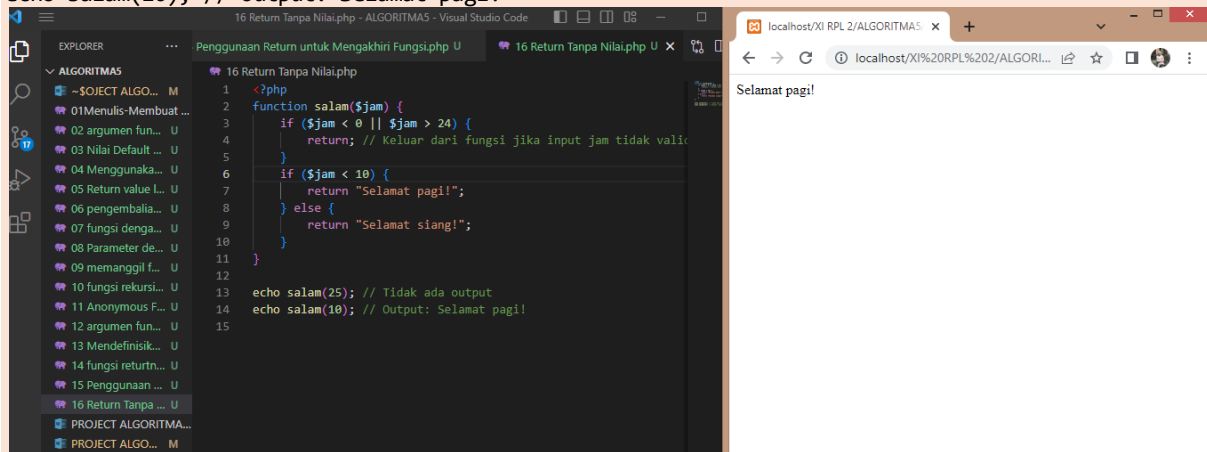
echo salam(10); // Output: Selamat pagi!

16 Return Tanpa Nilai.php - ALGORITMA5 - Visual Studio Code

EXPLORER ···
Penggunaan Return untuk Mengakhiri Fungsi.php U
16 Return Tanpa Nilai.php U ×

ALGORITMA5
~$OJECT ALGO... M
01Menulis-Membuat ...
02 argumen fun... U
03 Nilai Default ... U
04 Menggunaka... U
05 Return value l... U
06 pengembalia... U
07 fungsi denga... U
08 Parameter de... U
09 memanggil f... U
10 fungsi rekursi... U
11 Anonymous F... U
12 argumen fun... U
13 Mendefinisik... U
14 fungsi returtn... U
15 Penggunaan ... U
16 Return Tanpa ... U
PROJECT ALGORITMA...
PROJECT ALGO... M

16 Return Tanpa Nilai.php

1 <?php
2 function salam($jam) {
3 if ($jam < 0 || $jam > 24) {
4 return; // Keluar dari fungsi jika input jam tidak valid
5 }
6 if ($jam < 10) {
7 return "Selamat pagi!";
8 } else {
9 return "Selamat siang!";
10 }
11 }
12
13 echo salam(25); // Tidak ada output
14 echo salam(10); // Output: Selamat pagi!
15

localhost/XI RPL 2/ALGORITMA5 ×
+
localhost/XI%20RPL%202/ALGORI...

Selamat pagi!